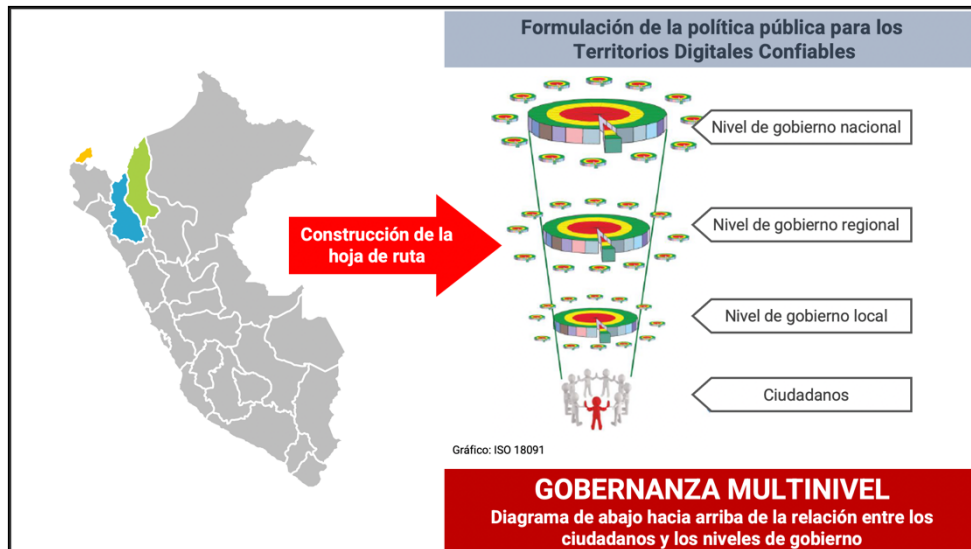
Formulación de la política pública para los Territorios Digitales Confiables

Construcción de la hoja de ruta

Nivel de gobierno nacional

Nivel de gobierno regional

Nivel de gobierno local

Ciudadanos

Gráfico: ISO 18091

GOBERNANZA MULTINIVEL

Diagrama de abajo hacia arriba de la relación entre los ciudadanos y los niveles de gobierno